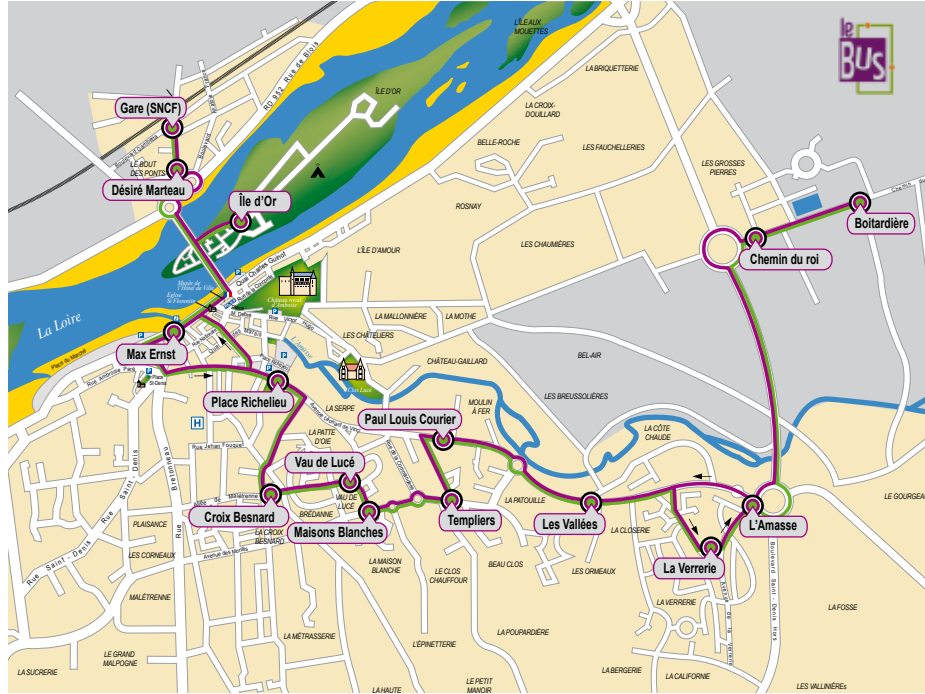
le BUS

Gare (SNCF)
Désiré Marteau
Île d'Or
Max Ernst
Place Richelieu
Paul Louis Courier
Vau de Lucé
Croix Besnard
Maisons Blanches
Templiers
Les Vallées
La Verrerie
L'Amasse
Chemin du roi
Boitardière

L'ÎLE AUX MOUETTES
LA BRIQUETTERIE
L'ÎLE D'OR
LA CROIX-DOUILLARD
BELLE-ROCHE
LES FAUCHELLERIES
LES GROSSES PIERRES
ROSNAY
LES CHAUMIÈRES
L'ÎLE D'AMOUR
LA MALLONNIÈRE
LA MOTHE
LES CHÂTELIERS
CHÂTEAU-GAILLARD
BEL-AIR
LES BREUSSOLIÈRES
LA SERPE
LA PATTE D'OIE
MOULIN À FER
LA CÔTE CHAUDE
LE GOURGEAU
LA PATOUILLE
LA CLOSERIE
VAU DE LUCÉ
BRÉDANNE
PLAISANCE
LES CORNEAUX
LA CROIX BESNARD
LA MAISON BLANCHE
LE CLOS CHAUFFOUR
BEAU CLOS
LES ORMEAUX
LA VERRERIE
LA FOSSE
MALÉTRENNE
LA MÉTRASSERIE
LE GRAND MALPOGNE
L'ÉPINETTERIE
LA POUPARDIÈRE
LA SUCRERIE
LA BERGERIE
LA CALIFORNIE
LES VALLINIÈRES
LA HAUTE
LE PETIT MANOIR
LE BOUT DES PONTS
La Loire
Place du Marché
Eglise St-Florentin
Hôtel de Ville
Château royal d'Amboise
Clos Lucé
Quai Charles Guinot
RD 952 Rue de Blois
Rue Victor Hugo
Rue Saint-Denis
Rue Bretonneau
Avenue Léonard de Vinci
Rue Jehan Fouquet
Boulevard Saint-Denis Hors
Avenue de la Verrerie
Rue Rabelais
Place St-Denis